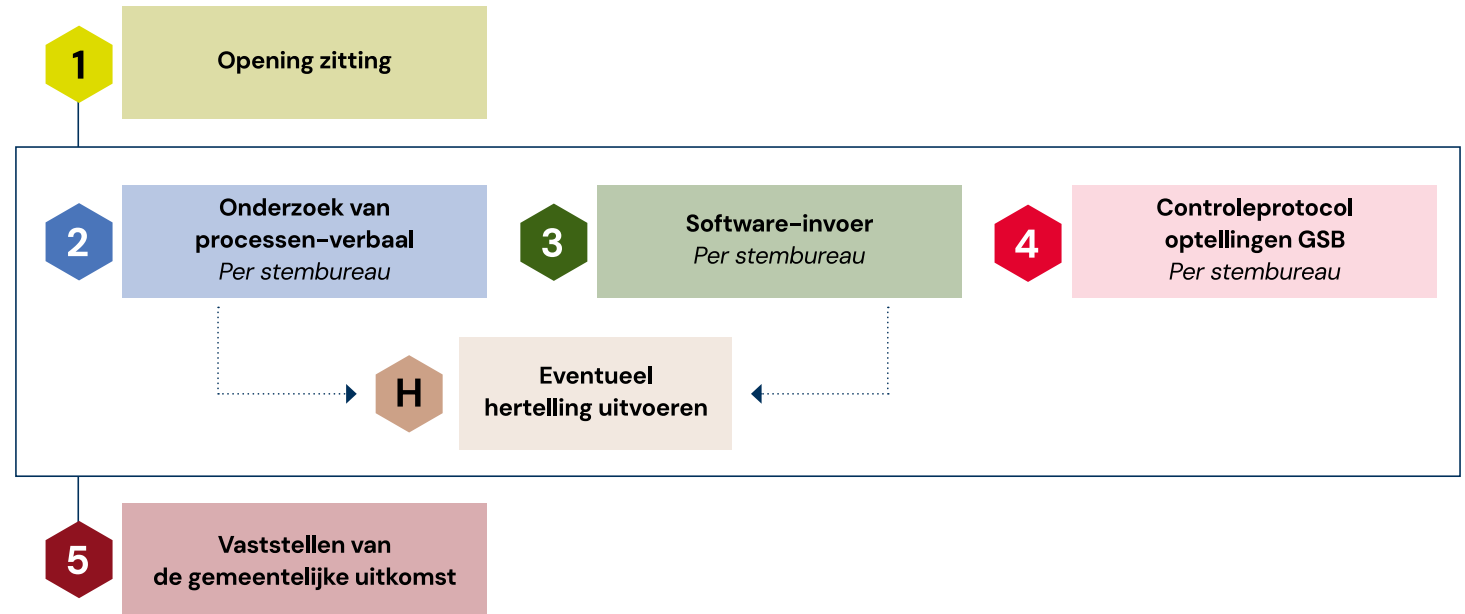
1
Opening zitting

2
Onderzoek van processen-verbaal
Per stembureau

3
Software-invoer
Per stembureau

4
Controleprotocol optellingen GSB
Per stembureau

H
Eventueel hertelling uitvoeren

5
Vaststellen van de gemeentelijke uitkomst